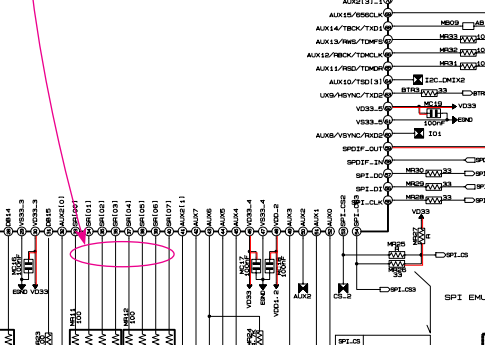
AUX2[3]_1
AUX15/656CLK
MB09
AUX14/TBCK/TXD1
MR33
AUX13/RWS/TDMFS
MR32
AUX12/RBCK/TDMCLK
MR31
AUX11/RSD/TDMDR
AUX10/TSD[3]
I2C_DMIX2
UX9/HSYNC/TXD2
BTR3
33
BTR
VD33_5
MC19
VD33
VS33_5
100PF
GND
AUX8/VSYNC/RXD2
IO1
SPDIF_OUT
SPDIF_IN
SPI_DO
MR30
33
SPI_DI
MR29
33
SPI_CLK
MR28
33
VD33
MR27
MR25
SPI_CS
MR26
33
SPI_CS3
SPI EMU
DQ14
VS33_3
VD33_3
AUX2[0]
BSR[00]
BSR[01]
BSR[02]
BSR[03]
BSR[04]
BSR[05]
BSR[06]
BSR[07]
AUX7
AUX6
AUX5
VS33_4
VD33_4
VDD_2
VS33_2
AUX3
AUX1
AUX0
SPI_CS2
SPI_CS
MC16 100PF
GND
VD33
MC17 100PF
MC18 100PF
VD33
GND
VDD1.2
AUX2
CS_2
MR11 100
MR12 100
SPI_CS